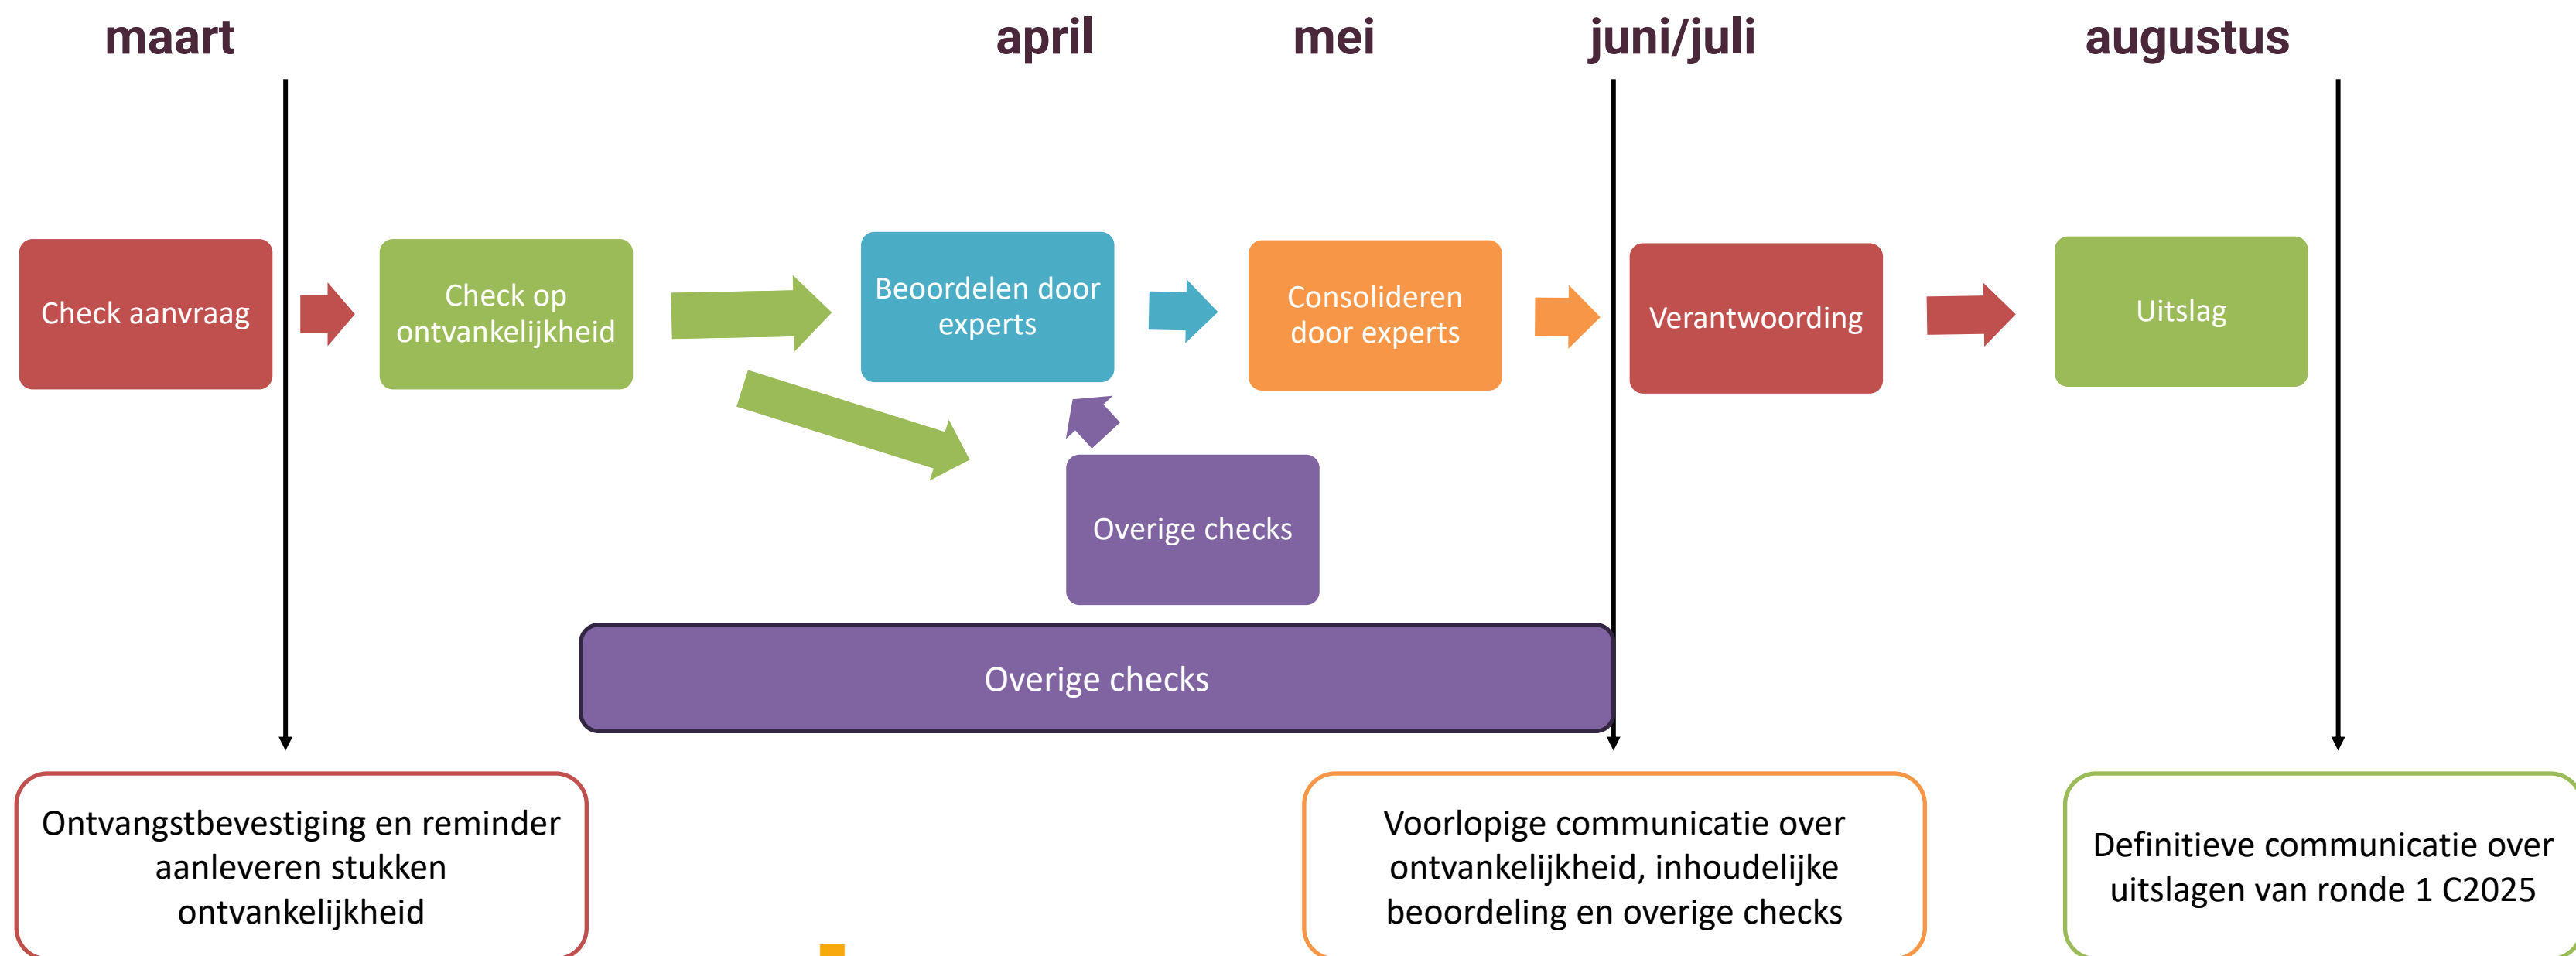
maart

april

mei

juni/juli

augustus

Check aanvraag

Check op ontvankelijkheid

Beoordelen door experts

Consolideren door experts

Verantwoording

Uitslag

Overige checks

Overige checks

Ontvangstbevestiging en reminder aanleveren stukken ontvankelijkheid

Voorlopige communicatie over ontvankelijkheid, inhoudelijke beoordeling en overige checks

Definitieve communicatie over uitslagen van ronde 1 C2025